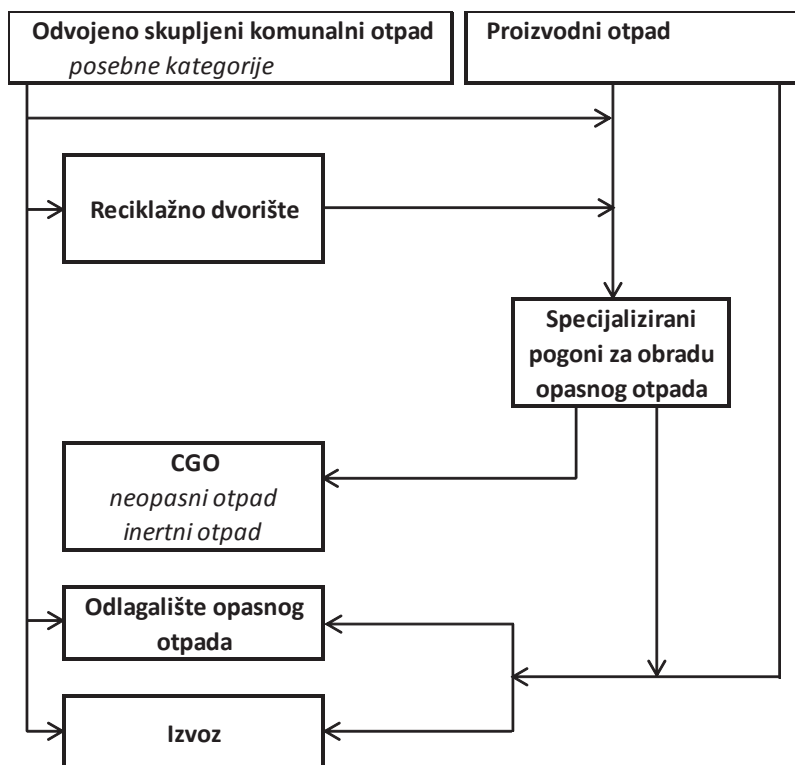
Odvojeno skupljeni komunalni otpad
posebne kategorije

Proizvodni otpad

Reciklažno dvorište

Specijalizirani pogoni za obradu opasnog otpada

CGO
neopasni otpad
inertni otpad

Odlagalište opasnog otpada

Izvoz